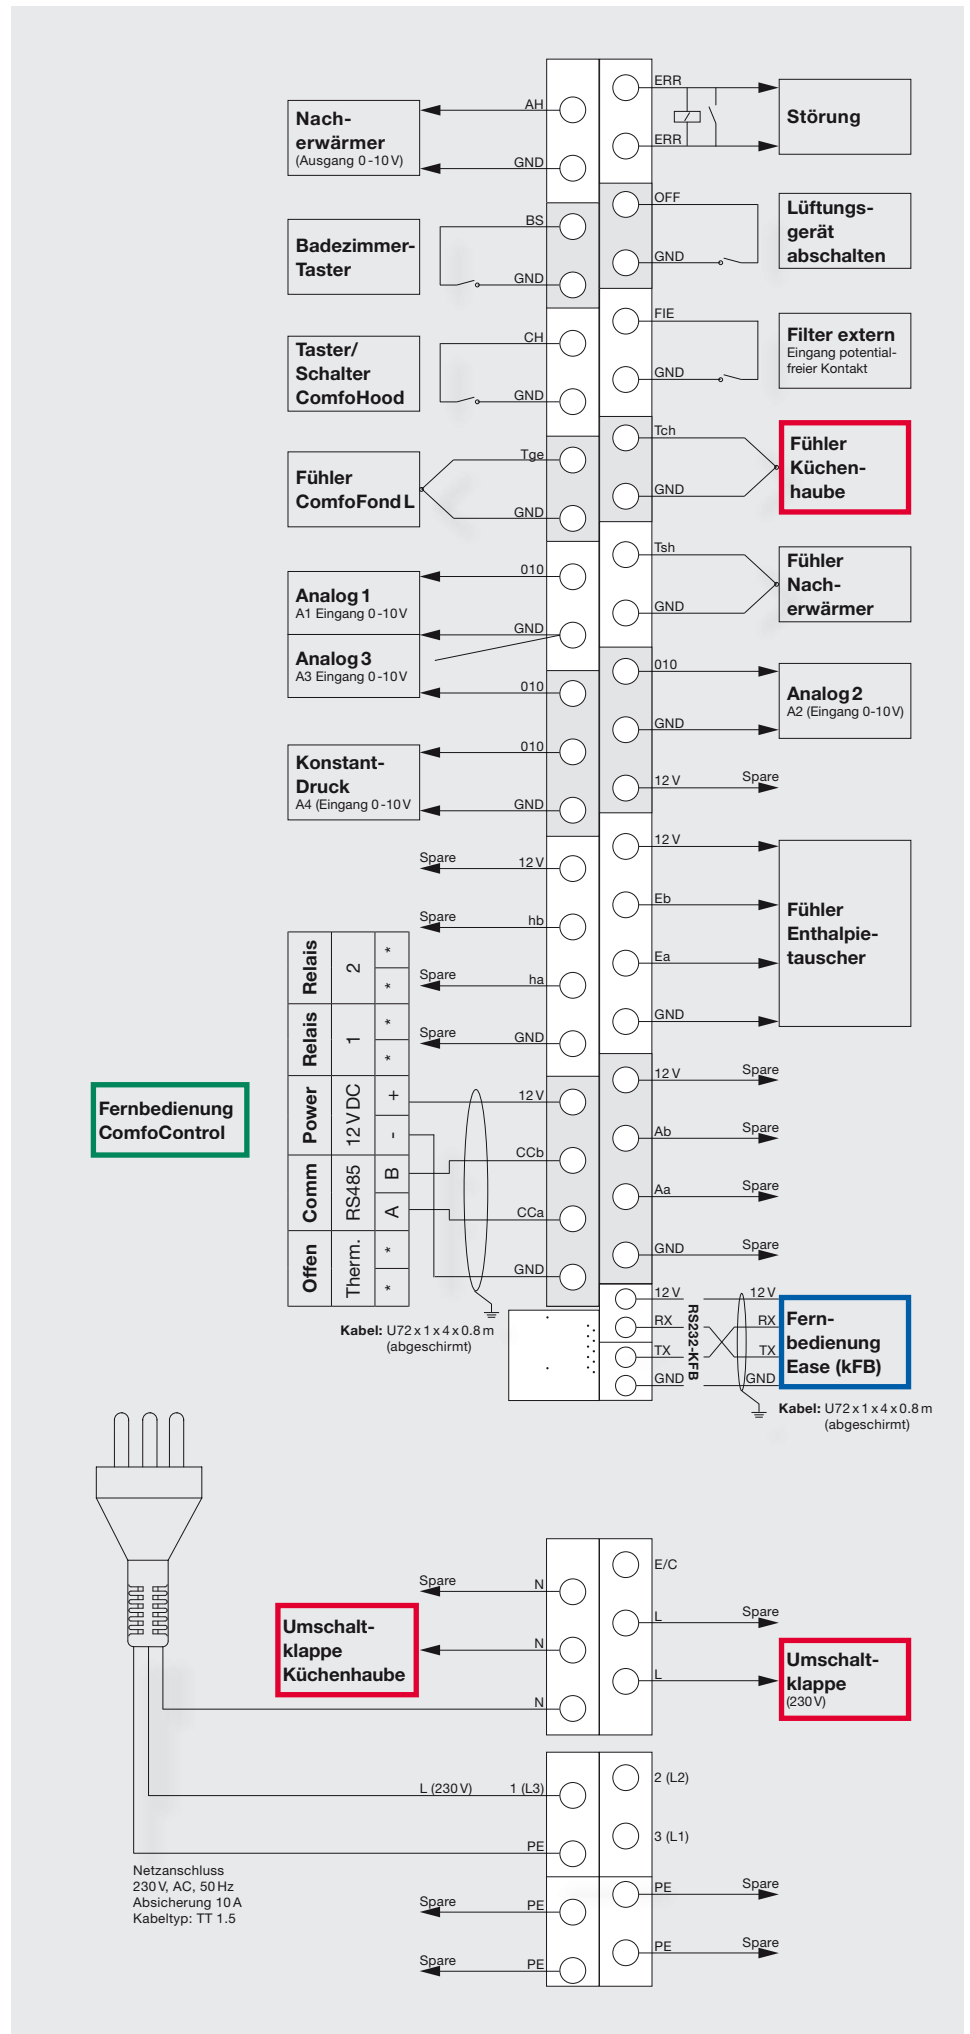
Nacherwärmer
(Ausgang 0-10V)

AH
GND

Badezimmer-Taster

BS
GND

Taster/
Schalter
ComfoHood

CH
GND

Fühler
ComfoFond L

Tge
GND

Analog 1
A1 Eingang 0-10V

010
GND

Analog 3
A3 Eingang 0-10V

010

Konstant-Druck
A4 (Eingang 0-10V

010
GND

Spare 12V
Spare hb
Spare ha
Spare GND

| Relais | 2 | * |
|---|---|---|
| | | * |
| Relais | 1 | * |
| | | * |
| Power | 12V DC | + |
| | | - |
| Comm | RS485 | B |
| | | A |
| Offen | Therm. | * |
| | | * |

12V
CCb
CCa
GND

Fernbedienung
ComfoControl

Kabel: U72 x 1 x 4 x 0.8 m
(abgeschirmt)

ERR
ERR
Störung

OFF
GND
Lüftungsgerät abschalten

FIE
GND
Filter extern
Eingang potentialfreier Kontakt

Tch
GND
Fühler
Küchenhaube

Tsh
GND
Fühler
Nacherwärmer

010
GND
Analog 2
A2 (Eingang 0-10V)

12V Spare

12V
Eb
Ea
GND
Fühler
Enthalpietauscher

12V Spare
Ab Spare
Aa Spare
GND Spare

12V
RX
TX
GND
RS232-KFB
12V
RX
TX
GND
Fernbedienung
Ease (kFB)

Kabel: U72 x 1 x 4 x 0.8 m
(abgeschirmt)

Spare N
Umschaltklappe
Küchenhaube
N
N

E/C
L Spare
L
Umschaltklappe
(230V)

L (230V) 1 (L3)
PE
2 (L2)
3 (L1)

Netzanschluss
230V, AC, 50Hz
Absicherung 10A
Kabeltyp: TT 1.5

Spare PE
Spare PE
PE Spare
PE Spare